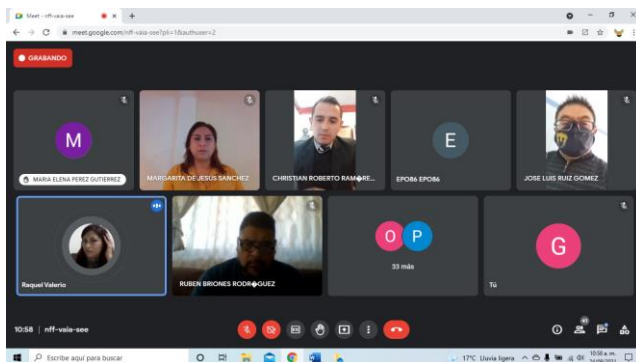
Meet - nff-vaia-see
meet.google.com/nff-vaia-see?pli=1&authuser=2

GRABANDO

M
MARIA ELENA PEREZ GUTIERREZ

MARGARITA DE JESUS SANCHEZ

CHRISTIAN ROBERTO RAMÍRE...

E
EPO86 EPO86

JOSE LUIS RUIZ GOMEZ

Raquel Valerio

RUBEN BRIONES RODR◆GUEZ

O P
33 más

G
Tú

10:58 | nff-vaia-see

Escribe aquí para buscar

17°C Lluvia ligera

10:58 a. m.